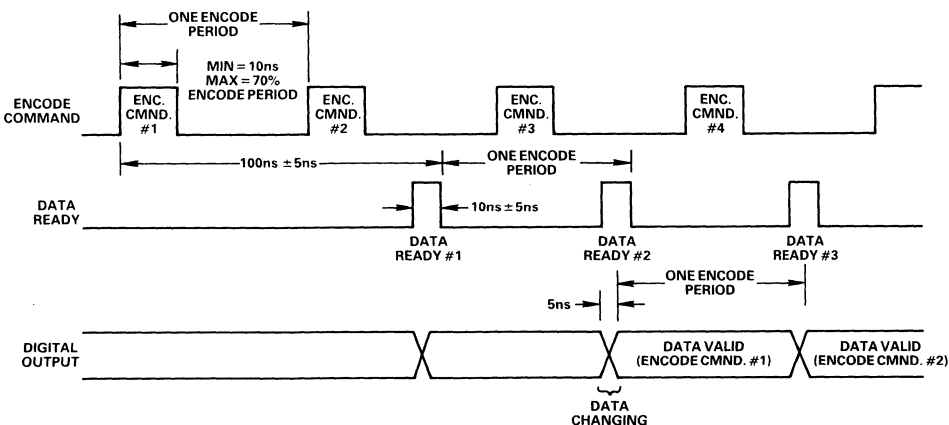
ONE ENCODE PERIOD

MIN = 10ns
MAX = 70%
ENCODE PERIOD

ENCODE COMMAND

ENC. CMND. #1

ENC. CMND. #2

ENC. CMND. #3

ENC. CMND. #4

100ns ± 5ns

ONE ENCODE PERIOD

DATA READY

10ns ± 5ns

DATA READY #1

DATA READY #2

DATA READY #3

ONE ENCODE PERIOD

5ns

DIGITAL OUTPUT

DATA VALID (ENCODE CMND. #1)

DATA VALID (ENCODE CMND. #2)

DATA CHANGING